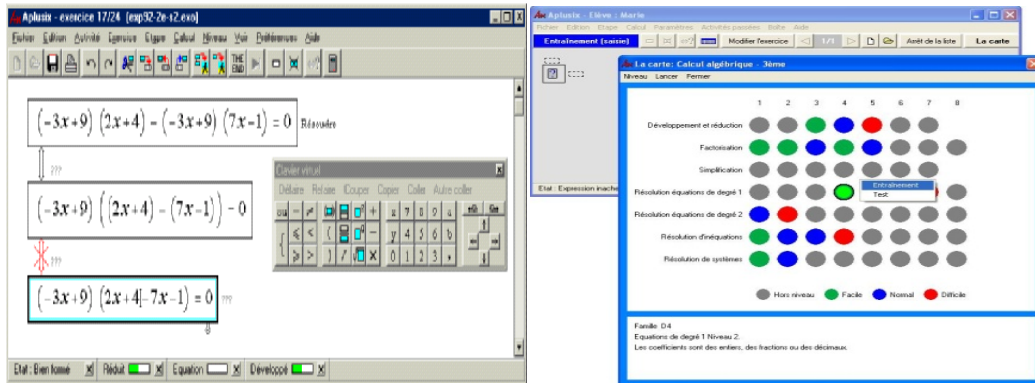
Aplusix - exercice 17/24 (exp92-2e-r2.exo)

Fichier Edition Activité Exercice Etape Calcul Niveau Voir Préférences Aide

$(-3x+9)(2x+4)=(-3x+9)(7x-1)=0$ Résoudre

???

$(-3x+9)((2x+4)-(7x-1))=0$

???

$(-3x+9)(2x+4[-7x-1)=0$ ???

Clavier virtuel

Défaire Refaire Couper Copier Coller Autre coller

Etat : Bien formé Réduit Equation Développé

Aplusix - Elève : Marie

Fichier Edition Etape Calcul Paramètres Activités passées Boîte Aide

Entraînement (saisie) Modifier l'exercice 1/1 Arrêt de la liste La carte

Etat : Expression inache

La carte: Calcul algébrique - 3ème

Niveau Lancer Fermer

1 2 3 4 5 6 7 8

Développement et réduction

Factorisation

Simplification

Résolution équations de degré 1

Entraînement

Test

Résolution équations de degré 2

Résolution d'inéquations

Résolution de systèmes

Hors niveau Facile Normal Difficile

Famille: D4

Equations de degré 1 Niveau 2:

Les coefficients sont des entiers, des fractions ou des décimaux